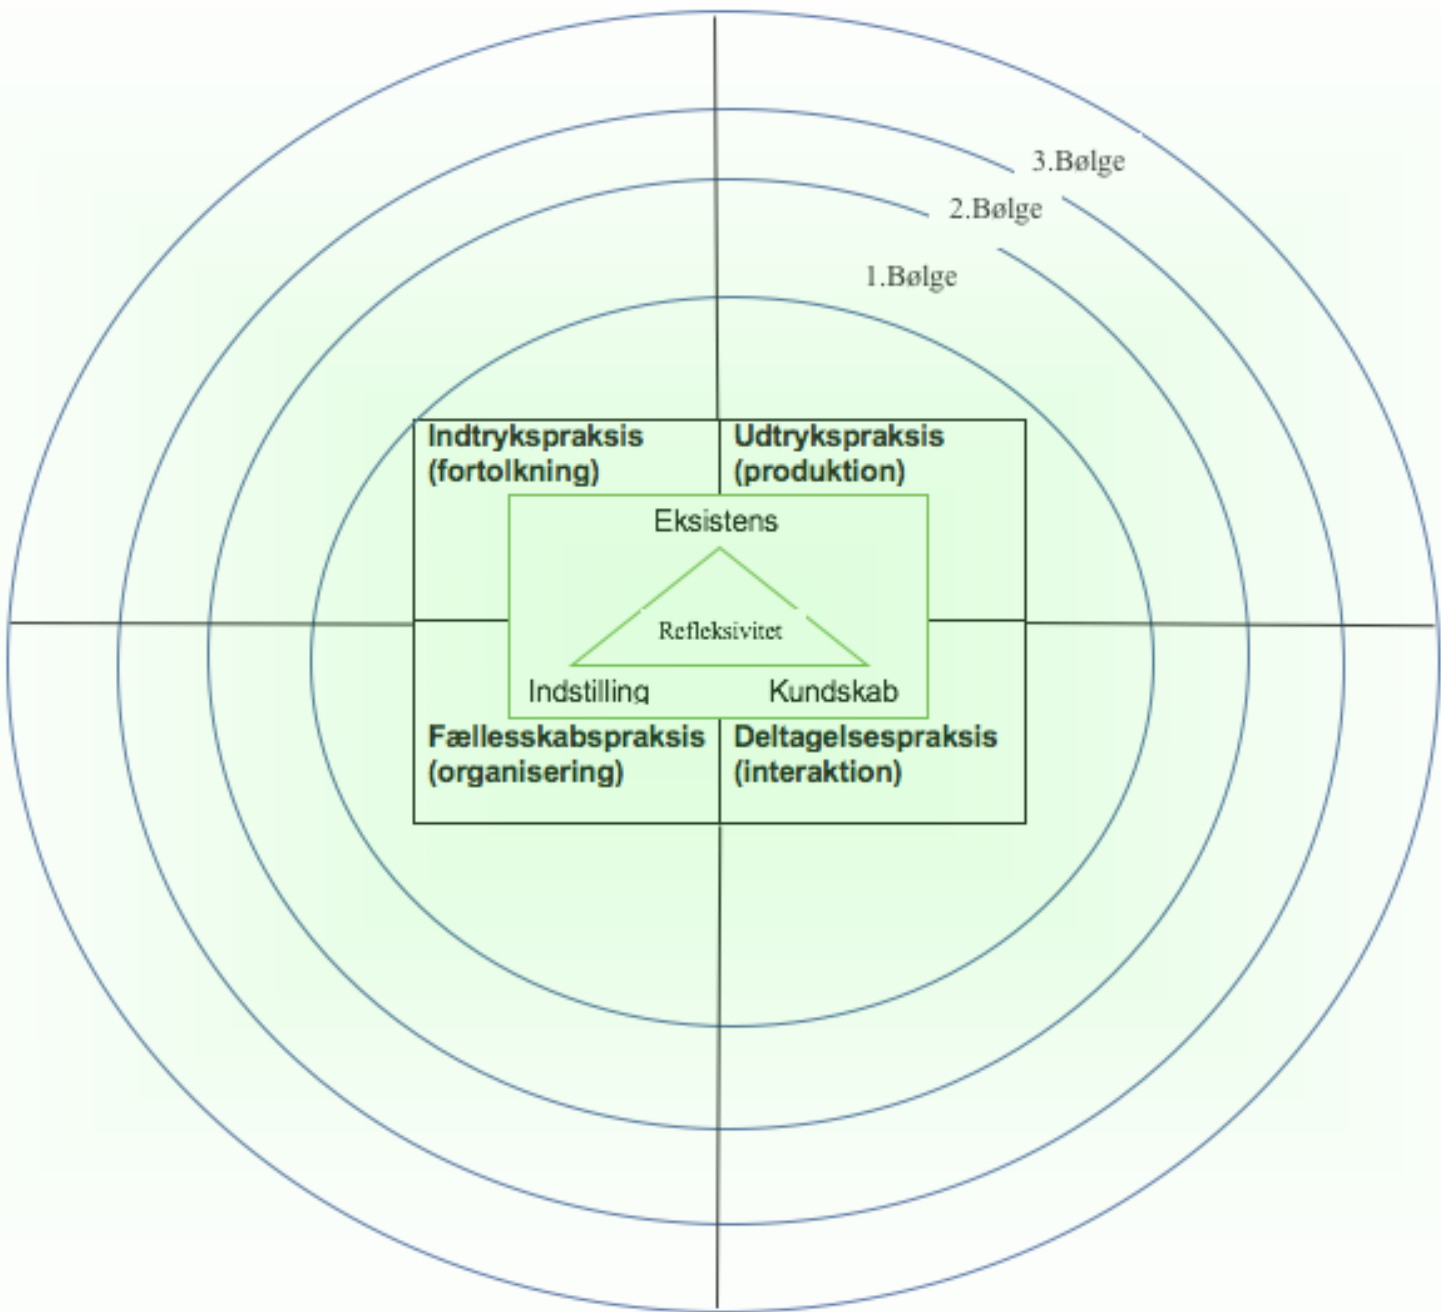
3.Bølge
2.Bølge
1.Bølge

Indtrykspraksis (fortolkning)

Udtrykspraksis (produktion)

Eksistens

Refleksivitet

Indstilling

Kundskab

Fællesskabspraksis (organisering)

Deltagelsespraksis (interaktion)